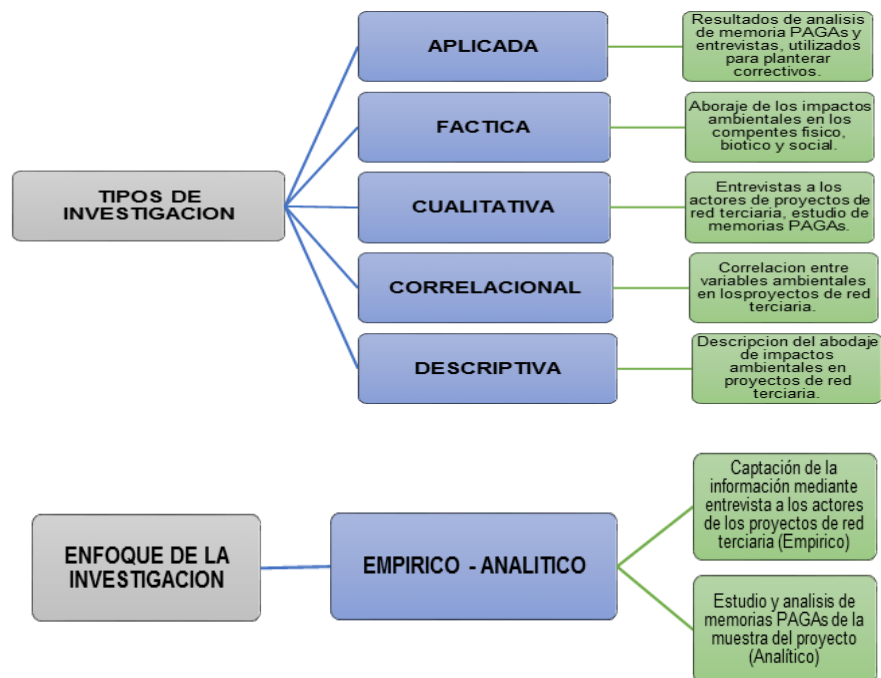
TIPOS DE INVESTIGACION

APLICADA

Resultados de analisis de memoria PAGAs y entrevistas, utilizados para planterar correctivos.

FACTICA

Aboraje de los impactos ambientales en los compentes fisico, biotico y social.

CUALITATIVA

Entrevistas a los actores de proyectos de red terciaria, estudio de memorias PAGAs.

CORRELACIONAL

Correlacion entre variables ambientales en losproyectos de red terciaria.

DESCRIPTIVA

Descripcion del abodaje de impactos ambientales en proyectos de red terciaria.

ENFOQUE DE LA INVESTIGACION

EMPIRICO - ANALITICO

Captación de la información mediante entrevista a los actores de los proyectos de red terciaria (Empirico)

Estudio y analisis de memorias PAGAs de la muestra del proyecto (Analítico)